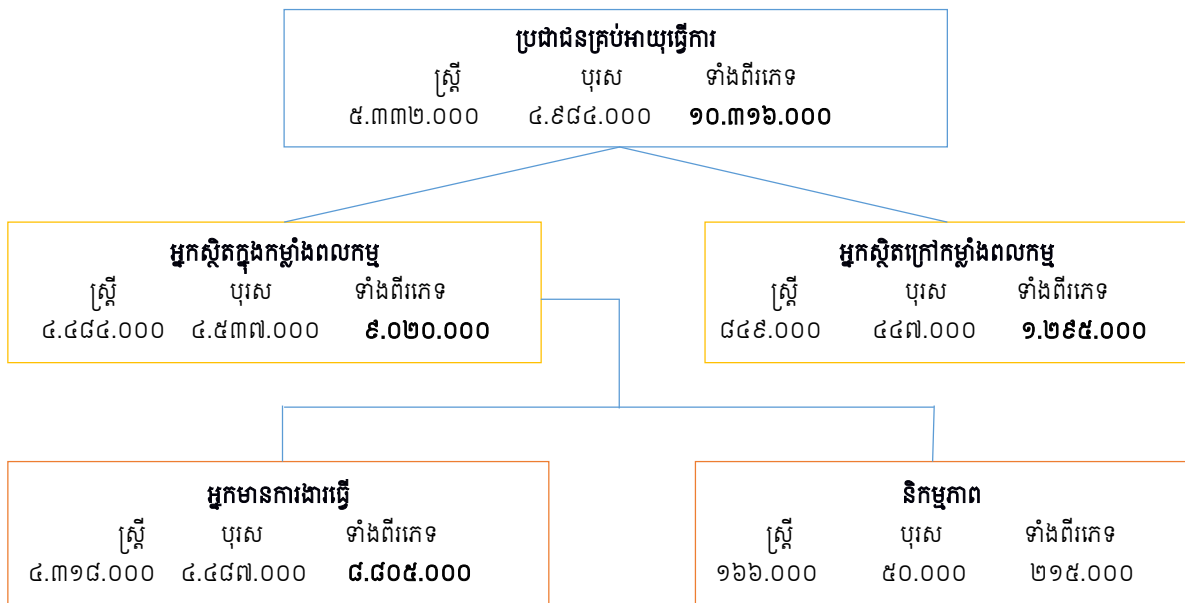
ប្រជាជនគ្រប់អាយុធ្វើការ
ស្ត្រី បុរស ទាំងពីរភេទ
៥.៣៣២.០០០ ៤.៩៨៤.០០០ ១០.៣១៦.០០០

អ្នកស្ថិតក្នុងកម្លាំងពលកម្ម
ស្ត្រី បុរស ទាំងពីរភេទ
៤.៤៨៤.០០០ ៤.៥៣៧.០០០ ៩.០២០.០០០

អ្នកស្ថិតក្រៅកម្លាំងពលកម្ម
ស្ត្រី បុរស ទាំងពីរភេទ
៨៤៩.០០០ ៤៤៧.០០០ ១.២៩៥.០០០

អ្នកមានការងារធ្វើ
ស្ត្រី បុរស ទាំងពីរភេទ
៤.៣១៨.០០០ ៤.៤៨៧.០០០ ៨.៨០៥.០០០

និកម្មភាព
ស្ត្រី បុរស ទាំងពីរភេទ
១៦៦.០០០ ៥០.០០០ ២១៥.០០០